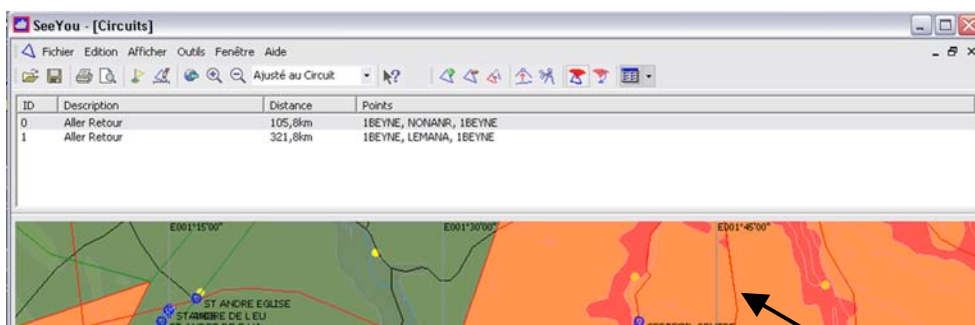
SeeYou - [Circuits]

Fichier Edition Afficher Outils Fenêtre Aide

Ajusté au Circuit

| ID | Description | Distance | Points |
|---|---|---|---|
| 0 | Aller Retour | 105,8km | 1BEYNE, NONANR, 1BEYNE |
| 1 | Aller Retour | 321,8km | 1BEYNE, LEMANA, 1BEYNE |

E001°15'00"
E001°30'00"
E001°45'00"
ST ANDRE EGLISE
ST ANDRE DE LEU
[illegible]
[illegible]